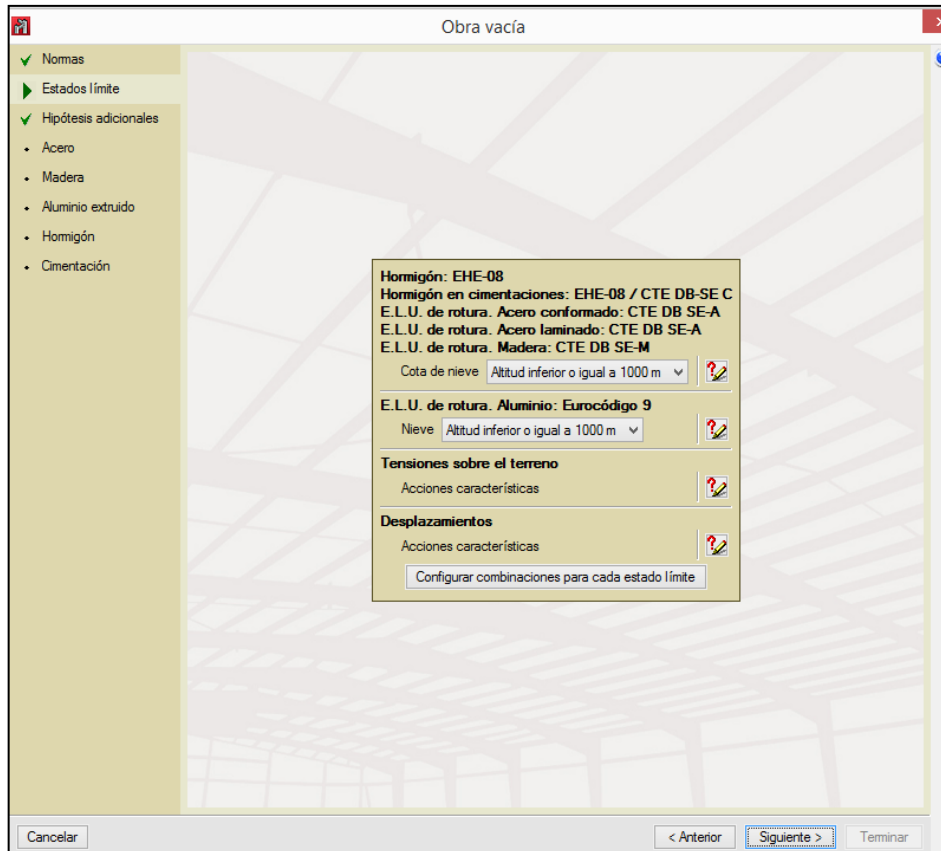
Obra vacía

Normas
Estados límite
Hipótesis adicionales
Acero
Madera
Aluminio extruido
Hormigón
Cimentación

Hormigón: EHE-08
Hormigón en cimentaciones: EHE-08 / CTE DB-SE C
E.L.U. de rotura. Acero conformado: CTE DB SE-A
E.L.U. de rotura. Acero laminado: CTE DB SE-A
E.L.U. de rotura. Madera: CTE DB SE-M
Cota de nieve Altitud inferior o igual a 1000 m

E.L.U. de rotura. Aluminio: Eurocódigo 9
Nieve Altitud inferior o igual a 1000 m

Tensiones sobre el terreno
Acciones características

Desplazamientos
Acciones características
Configurar combinaciones para cada estado límite

Cancelar
< Anterior
Siguiente >
Terminar